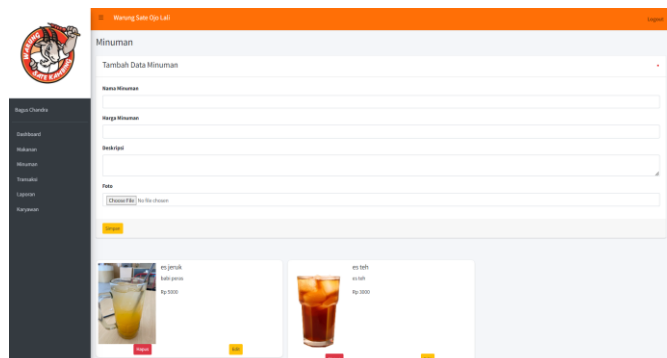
≡ Warung Sate Ojo Lali

Logout

WARUNG SATE KAMBING

Bagus Chandra

Dashboard
Makanan
Minuman
Transaksi
Laporan
Karyawan

Minuman

Tambah Data Minuman

Nama Minuman

Harga Minuman

Deskripsi

Foto

Choose File No file chosen

Simpan

es jeruk
kabi pensu
Rp 5000

Hapus
Edit

es teh
es teh
Rp 3000